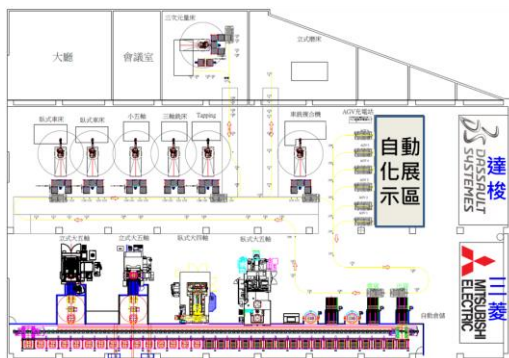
大廳
會議室
立式元庫件
立式轉庫
臥式車床
臥式車床
小五軸
三軸銑床
Tapping
車銑複合機
AGV充電站
自動化展示區
立式大五軸
立式大五軸
臥式大四軸
臥式大五軸
自動倉儲
DASSAULT SYSTEMES
達梭
MITSUBISHI ELECTRIC
三菱